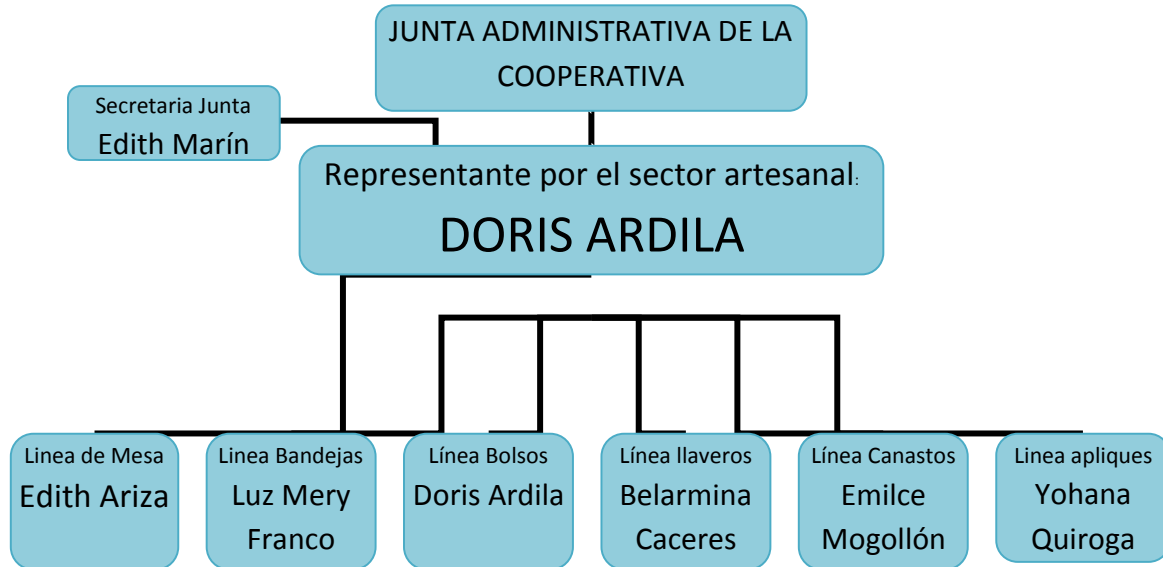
JUNTA ADMINISTRATIVA DE LA COOPERATIVA

Secretaria Junta
Edith Marín

Representante por el sector artesanal:
DORIS ARDILA

Linea de Mesa
Edith Ariza

Linea Bandejas
Luz Mery Franco

Línea Bolsos
Doris Ardila

Línea llaveros
Belarmina Caceres

Línea Canastos
Emilce Mogollón

Linea apliques
Yohana Quiroga